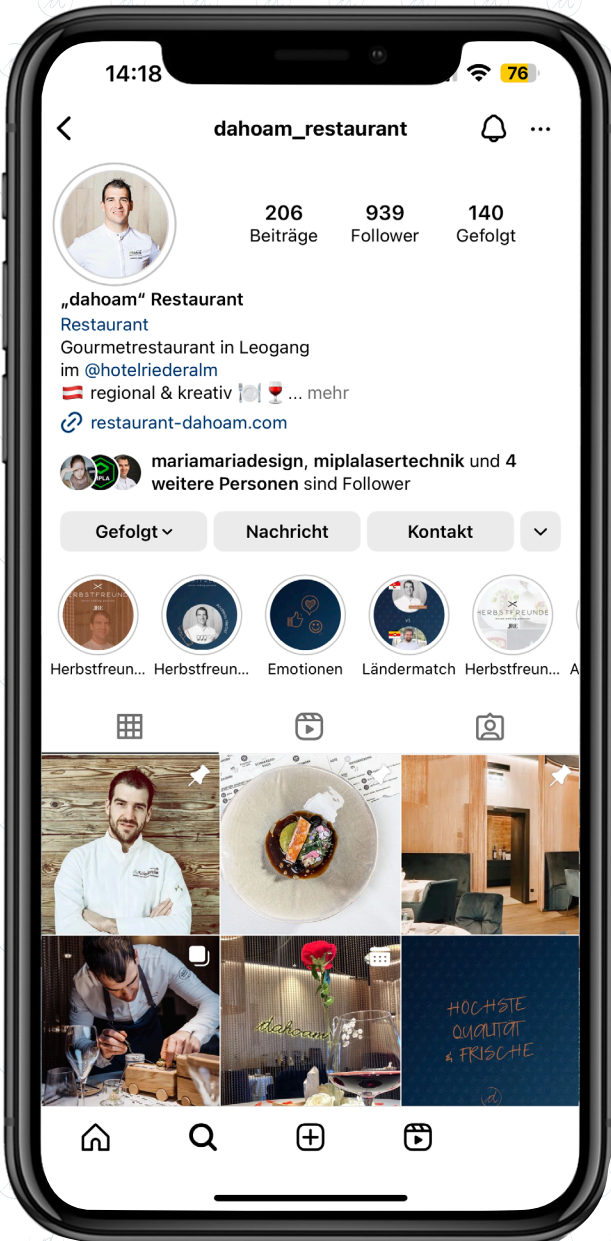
14:18 76

dahoam_restaurant

206 Beiträge
939 Follower
140 Gefolgt

„dahoam" Restaurant
Restaurant
Gourmetrestaurant in Leogang
im @hotelriederalm
regional & kreativ ... mehr
restaurant-dahoam.com

mariamariadesign, miplalasertechnik und 4 weitere Personen sind Follower

Gefolgt
Nachricht
Kontakt

Herbstfreun... Herbstfreun... Emotionen Ländermatch Herbstfreun...

HOCHSTE QUALITAT & FRISCHE